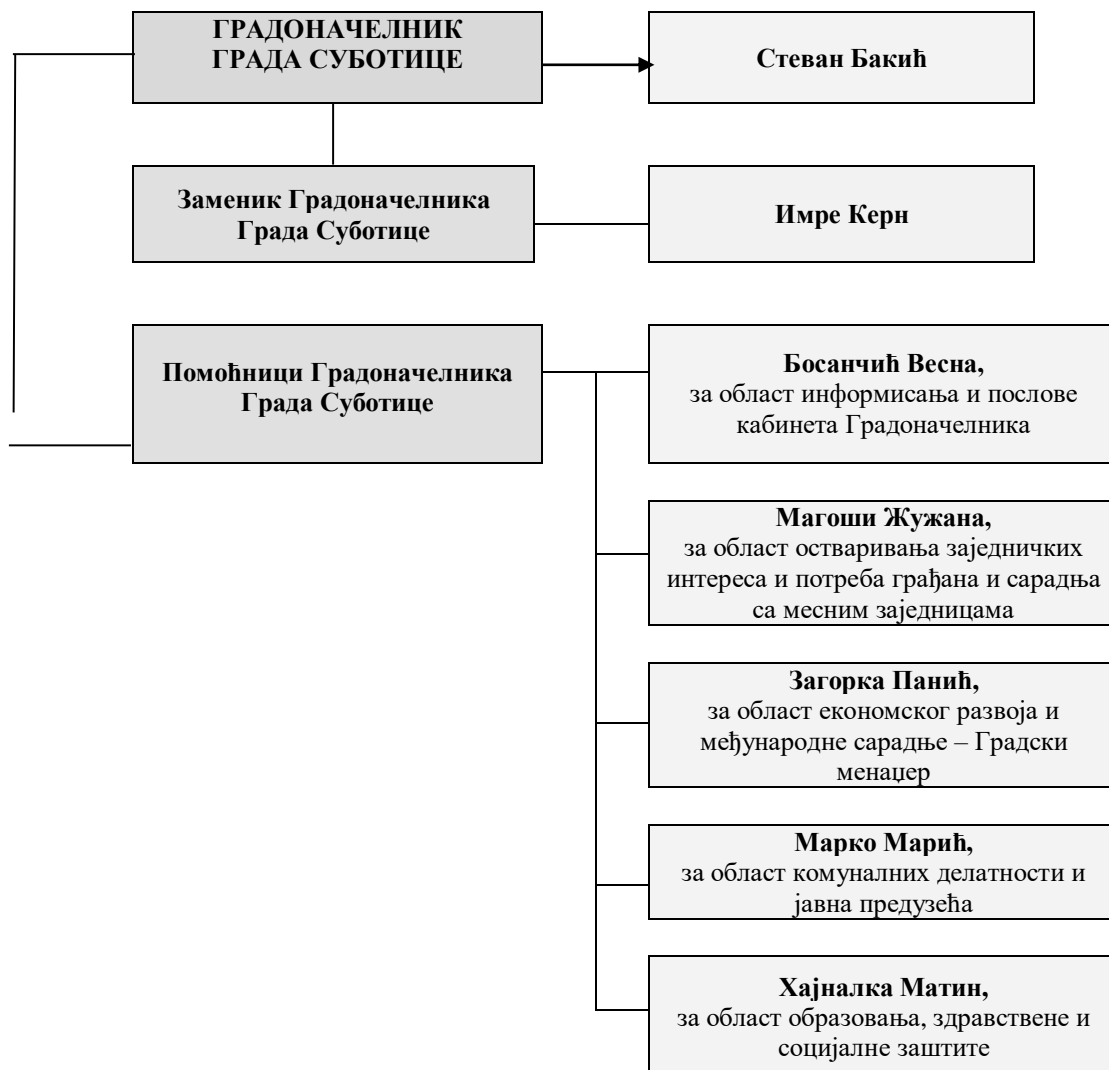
ГРАДОНАЧЕЛНИК ГРАДА СУБОТИЦЕ

Стеван Бакић

Заменик Градоначелника Града Суботице

Имре Керн

Помоћници Градоначелника Града Суботице

Босанчић Весна,
за област информисања и послове кабинета Градоначелника

Магоши Жужана,
за област остваривања заједничких интереса и потреба грађана и сарадња са месним заједницама

Загорка Панић,
за област економског развоја и међународне сарадње – Градски менаџер

Марко Марић,
за област комуналних делатности и јавна предузећа

Хајналка Матин,
за област образовања, здравствене и социјалне заштите